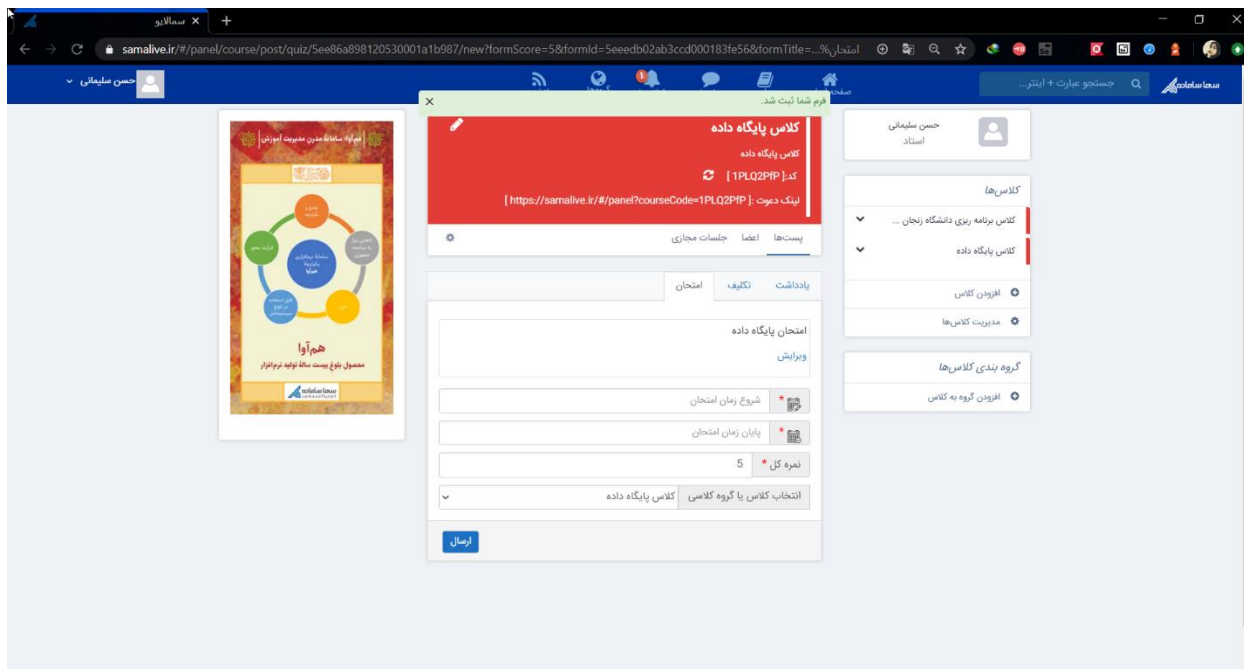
سمالایو ×

samalive.ir/#/panel/course/post/quiz/5ee86a898120530001a1b987/new?formScore=5&formId=5eeedb02ab3ccd000183fe56&formTitle=...امتحان%

حسن سلیمانی

جستجو عبارت + اینتر...

فرم شما ثبت شد. ×

حسن سلیمانی
استاد

کلاس‌ها

کلاس برنامه ریزی دانشگاه زنجان ...

کلاس پایگاه داده

افزودن کلاس

مدیریت کلاس‌ها

گروه بندی کلاس‌ها

افزودن گروه به کلاس

کلاس پایگاه داده

کلاس پایگاه داده

کد: [ 1PLQ2PfP ]

لینک دعوت : [ https://samalive.ir/#/panel?courseCode=1PLQ2PfP ]

پست‌ها اعضا جلسات مجازی

یادداشت تکلیف امتحان

امتحان پایگاه داده

ویرایش

شروع زمان امتحان *

پایان زمان امتحان *

نمره کل * 5

انتخاب کلاس یا گروه کلاسی کلاس پایگاه داده

ارسال

هم‌آوا: سامانهٔ مدرن مدیریت آموزش

هم‌آوا

محصول بلوغ بیست سالهٔ تولید نرم‌افزار

سماسامانه